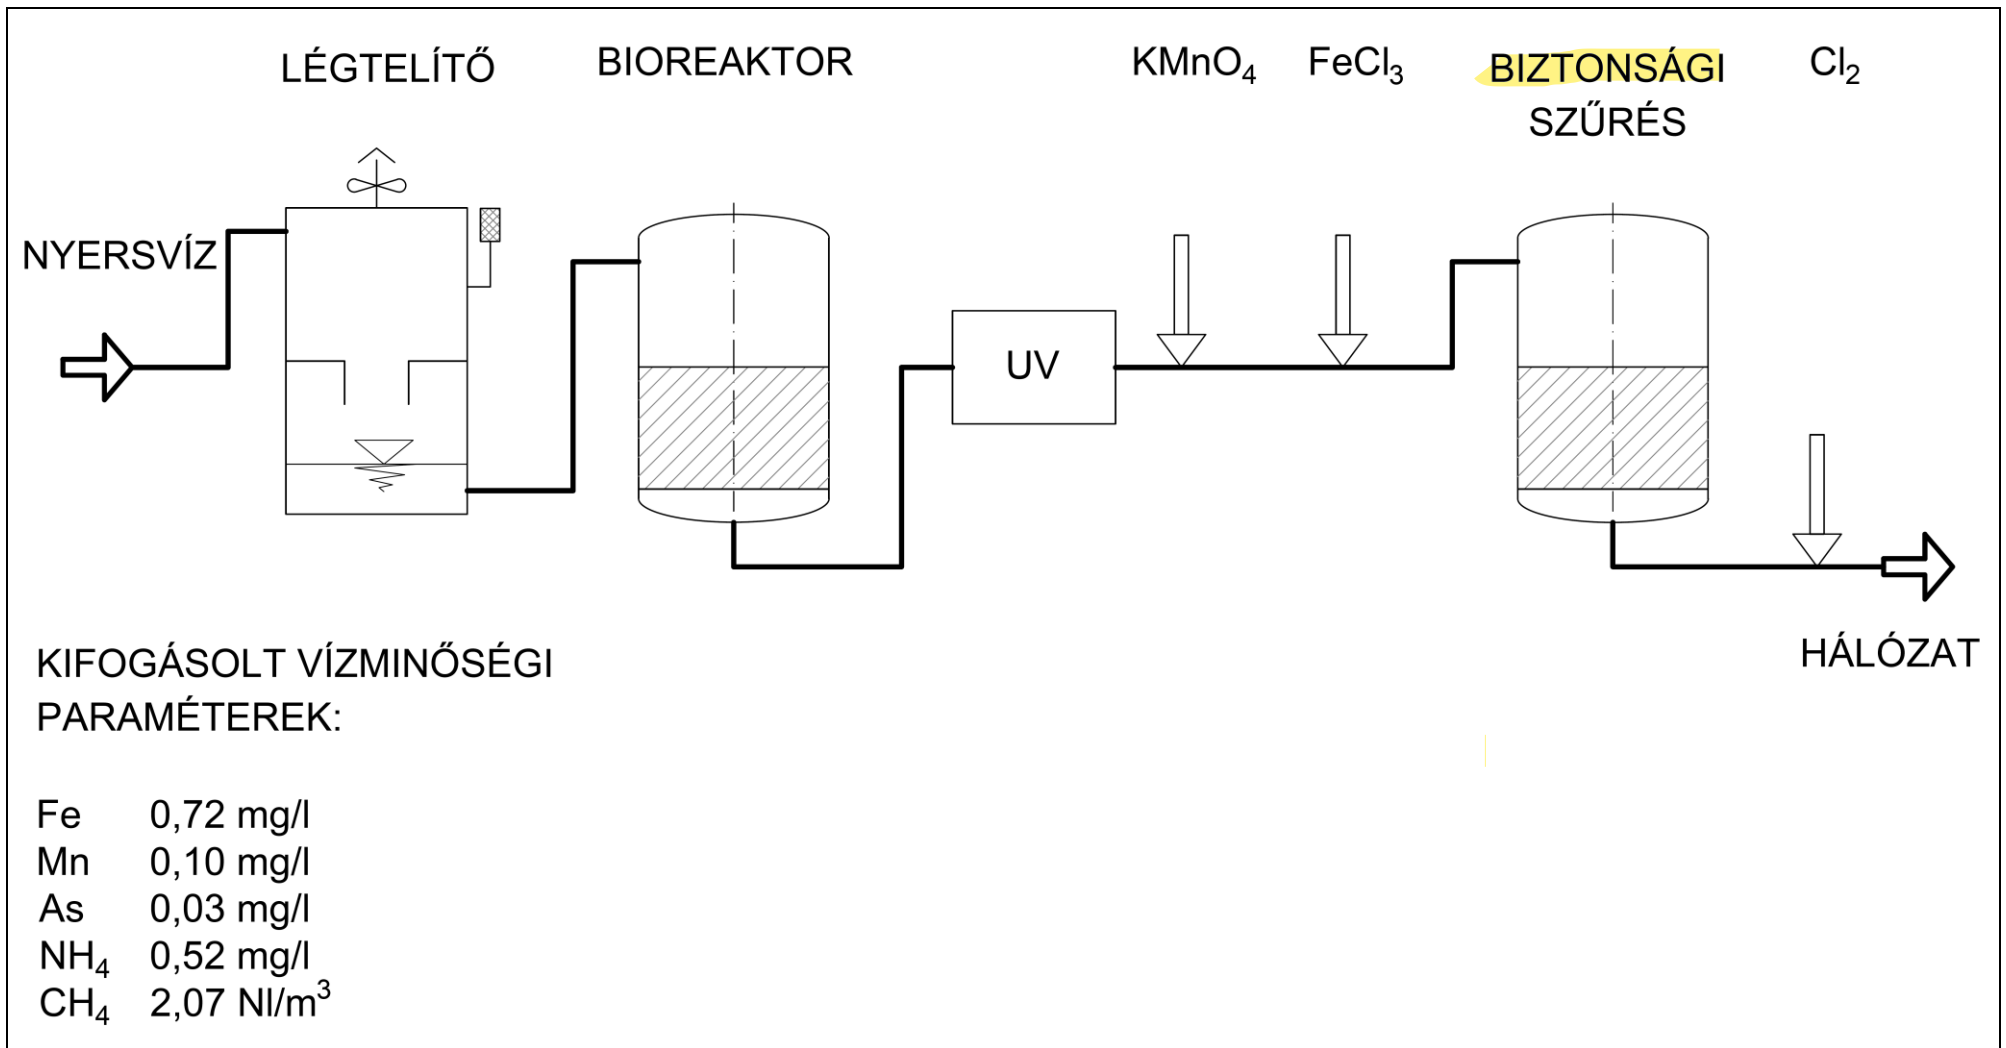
LÉGTELÍTŐ BIOREAKTOR $KMnO_4$ $FeCl_3$ BIZTONSÁGI SZŰRÉS $Cl_2$

NYERSVÍZ

UV

HÁLÓZAT

KIFOGÁSOLT VÍZMINŐSÉGI PARAMÉTEREK:

| | |
|---|---|
| Fe | 0,72 mg/l |
| Mn | 0,10 mg/l |
| As | 0,03 mg/l |
| $NH_4$ | 0,52 mg/l |
| $CH_4$ | 2,07 Nl/$m^3$ |